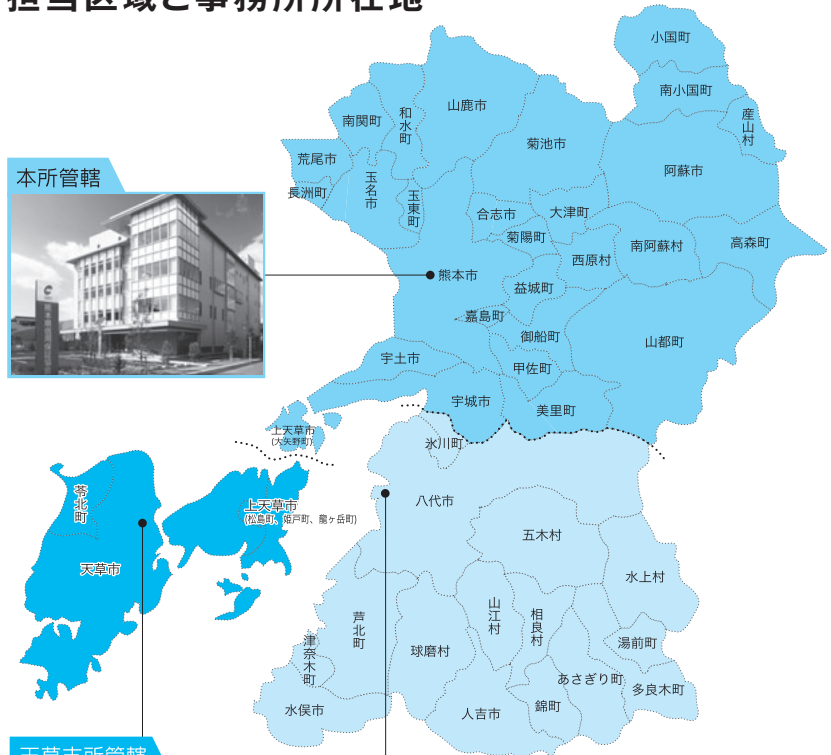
担当区域と事務所所在地

本所管轄

小国町
南小国町
産山村
南関町
和水町
山鹿市
菊池市
阿蘇市
荒尾市
長洲町
玉名市
玉東町
合志市
大津町
菊陽町
南阿蘇村
高森町
西原村
熊本市
益城町
嘉島町
御船町
山都町
宇土市
甲佐町
宇城市
美里町
上天草市
(大矢野町)
氷川町
苓北町
上天草市
(松島町、姫戸町、龍ヶ岳町)
八代市
天草市
五木村
水上村
芦北町
山江村
相良村
津奈木町
球磨村
湯前町
あさぎり町
多良木町
水俣市
人吉市
錦町

天草支所管轄